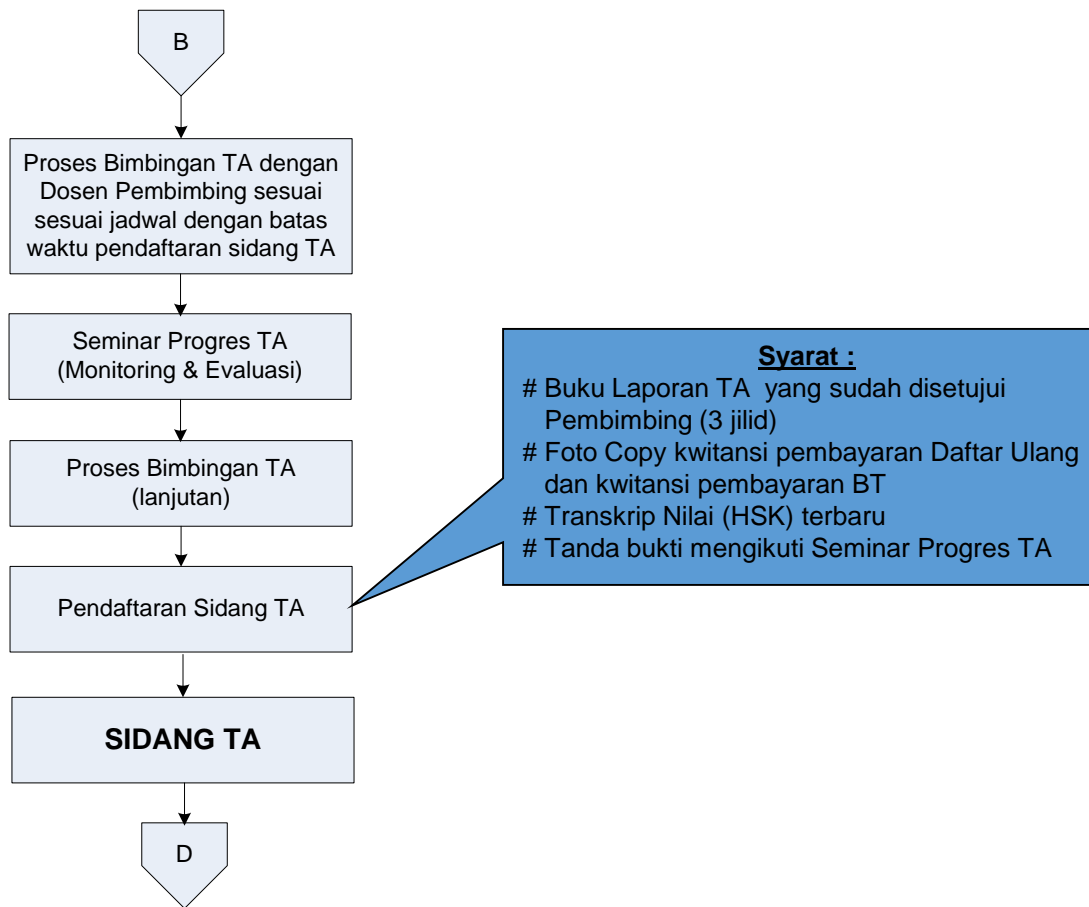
B

Proses Bimbingan TA dengan Dosen Pembimbing sesuai sesuai jadwal dengan batas waktu pendaftaran sidang TA

Seminar Progres TA (Monitoring & Evaluasi)

Proses Bimbingan TA (lanjutan)

Pendaftaran Sidang TA

SIDANG TA

D

Syarat :
# Buku Laporan TA yang sudah disetujui Pembimbing (3 jilid)
# Foto Copy kwitansi pembayaran Daftar Ulang dan kwitansi pembayaran BT
# Transkrip Nilai (HSK) terbaru
# Tanda bukti mengikuti Seminar Progres TA